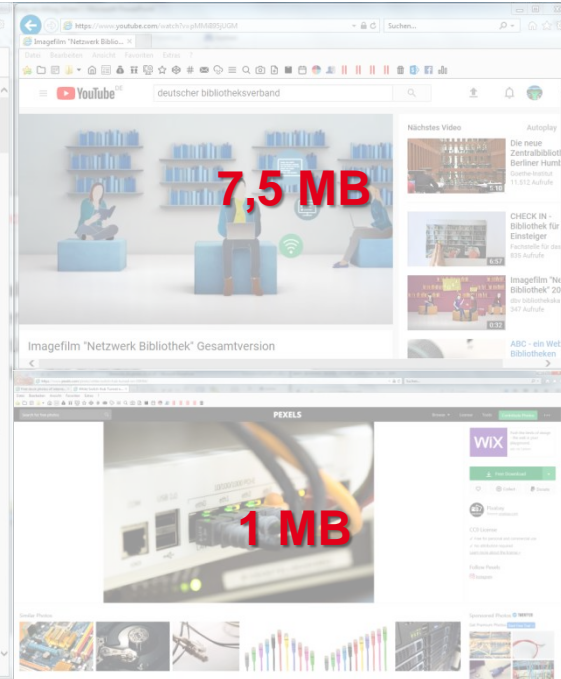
https://www.youtube.com/watch?v=pMMB85jiGM

Suchen...

Imagefilm "Netzwerk Biblio... ×

Datei Bearbeiten Ansicht Favoriten Extras ?

YouTube DE

deutscher bibliotheksverband

7,5 MB

Nächstes Video

Autoplay

Die neue Zentralbibliothek Berliner Humb

Goethe-Institut
11.612 Aufrufe

1:10

CHECK IN - Bibliothek für Einsteiger

Fachstelle für die
835 Aufrufe

6:57

Imagefilm "Netzwerk Bibliothek" 20

dbv bibliotheksverband
347 Aufrufe

0:32

ABC - ein Web Bibliotheken

Imagefilm "Netzwerk Bibliothek" Gesamtversion

PEXELS

WIX

Free Download

1 MB

Similar Photos

Sponsored Photos